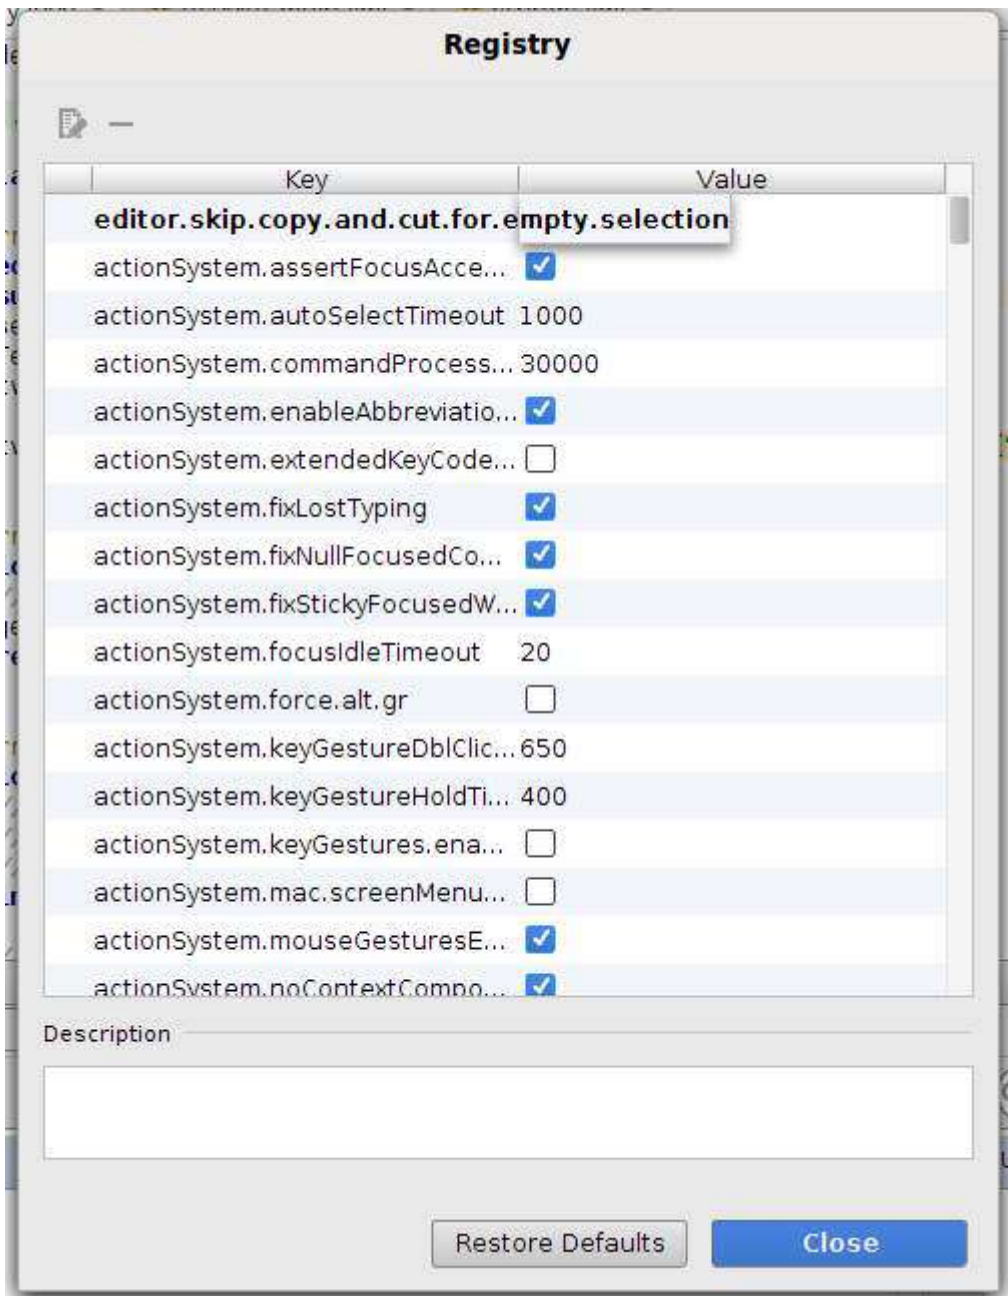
Registry

| Key | Value |
|---|---|
| editor.skip.copy.and.cut.for.empty.selection | |
| actionSystem.assertFocusAcce... | ☑ |
| actionSystem.autoSelectTimeout | 1000 |
| actionSystem.commandProcess... | 30000 |
| actionSystem.enableAbbreviatio... | ☑ |
| actionSystem.extendedKeyCode... | ☐ |
| actionSystem.fixLostTyping | ☑ |
| actionSystem.fixNullFocusedCo... | ☑ |
| actionSystem.fixStickyFocusedW... | ☑ |
| actionSystem.focusIdleTimeout | 20 |
| actionSystem.force.alt.gr | ☐ |
| actionSystem.keyGestureDblClic... | 650 |
| actionSystem.keyGestureHoldTi... | 400 |
| actionSystem.keyGestures.ena... | ☐ |
| actionSystem.mac.screenMenu... | ☐ |
| actionSystem.mouseGesturesE... | ☑ |
| actionSystem.noContextCompo... | ☑ |

Description

Restore Defaults
Close